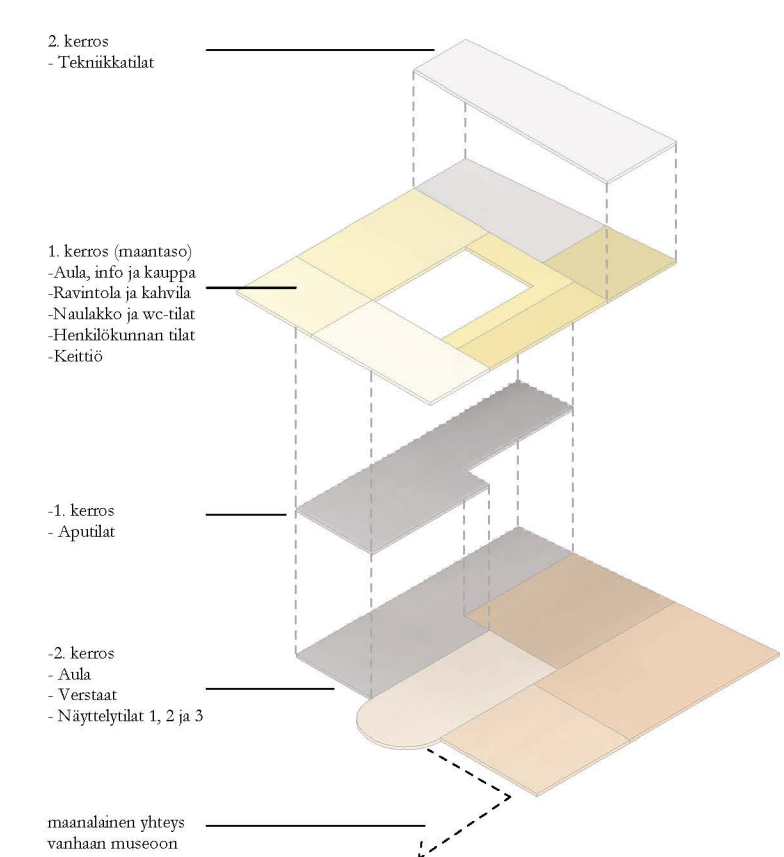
2. kerros
- Tekniikkatilat

1. kerros (maantaso)
-Aula, info ja kauppa
-Ravintola ja kahvila
-Naulakko ja wc-tilat
-Henkilökunnan tilat
-Keittiö

-1. kerros
- Aputilat

-2. kerros
- Aula
- Verstaat
- Näyttelytilat 1, 2 ja 3

maanalainen yhteys
vanhaan museoon